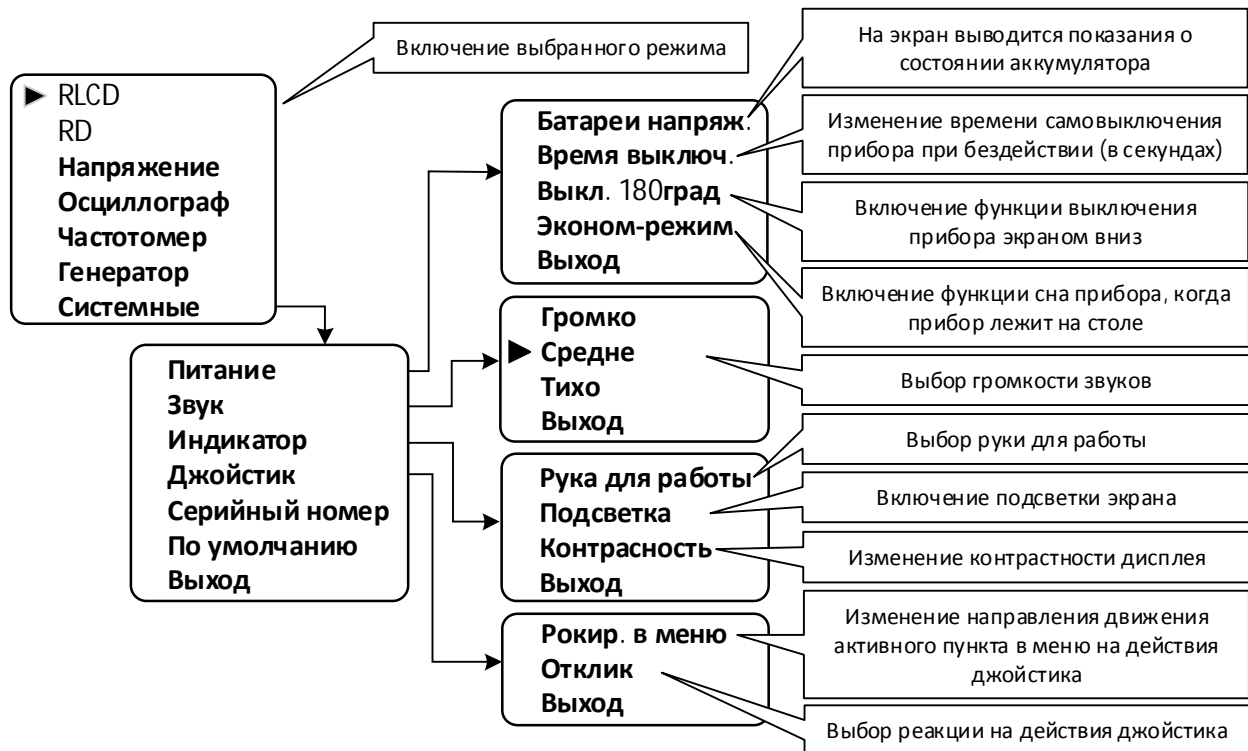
Включение выбранного режима

► RLCD
RD
Напряжение
Осциллограф
Частотомер
Генератор
Системные

Питание
Звук
Индикатор
Джойстик
Серийный номер
По умолчанию
Выход

На экран выводится показания о состоянии аккумулятора

Батареи напряж.
Время выключ.
Выкл. 180град
Эконом-режим
Выход

Изменение времени самовыключения прибора при бездействии (в секундах)

Включение функции выключения прибора экраном вниз

Включение функции сна прибора, когда прибор лежит на столе

Громко
► Средне
Тихо
Выход

Выбор громкости звуков

Выбор руки для работы

Рука для работы
Подсветка
Контрасность
Выход

Включение подсветки экрана

Изменение контрастности дисплея

Рокир. в меню
Отклик
Выход

Изменение направления движения активного пункта в меню на действия джойстика

Выбор реакции на действия джойстика